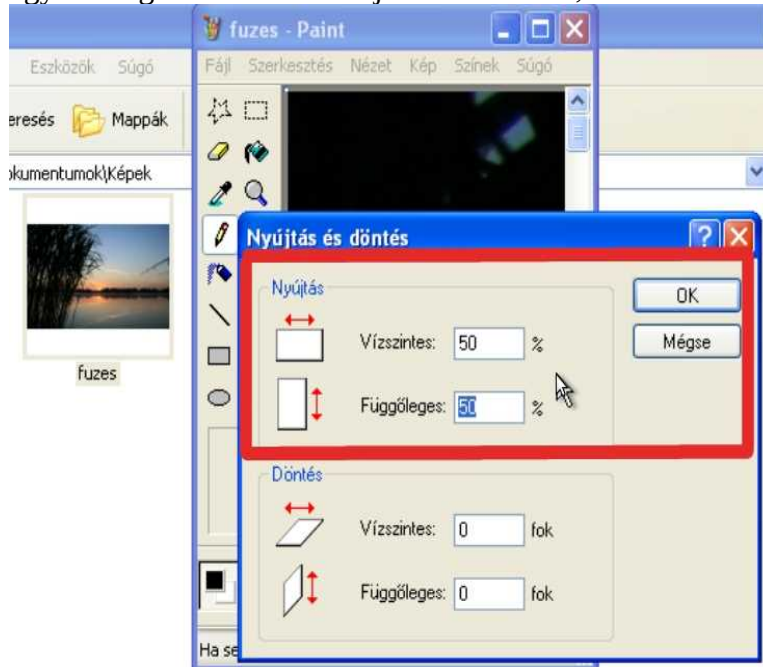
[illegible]

Eszközök Súgó

eresés Mappák

ɔkumentumok\Képek

fuzes

fuzes - Paint

Fájl Szerkesztés Nézet Kép Színek Súgó

Nyújtás és döntés

Nyújtás

Vízszintes: 50 %

Függőleges: 50 %

OK

Mégse

Döntés

Vízszintes: 0 fok

Függőleges: 0 fok

Ha se